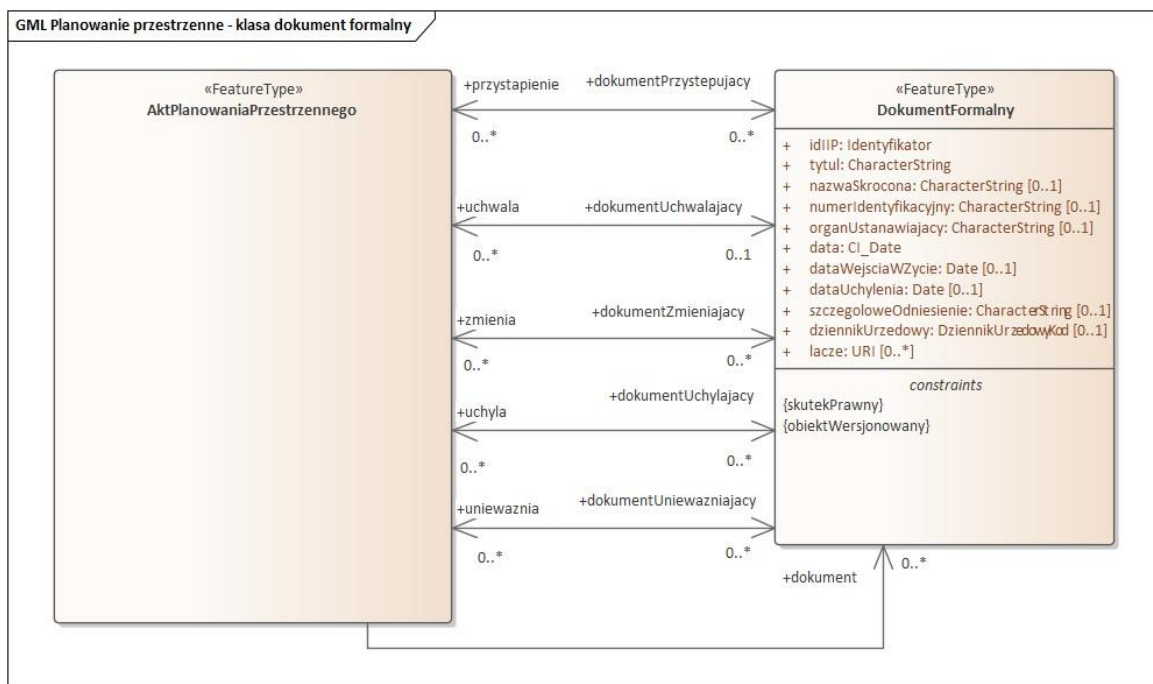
GML Planowanie przestrzenne - klasa dokument formalny

«FeatureType»
AktPlanowaniaPrzestrzennego

+przystapienie
0..*
+dokumentPrzystepujacy
0..*

+uchwala
0..*
+dokumentUchwalajacy
0..1

+zmienia
0..*
+dokumentZmieniajacy
0..*

+uchyla
0..*
+dokumentUchylajacy
0..*

+uniewaznia
0..*
+dokumentUniewazniajacy
0..*

+dokument
0..*

«FeatureType»
DokumentFormalny

+ idIIP: Identyfikator
+ tytul: CharacterString
+ nazwaSkrocona: CharacterString [0..1]
+ numerIdentyfikacyjny: CharacterString [0..1]
+ organUstanawiajacy: CharacterString [0..1]
+ data: CI_Date
+ dataWejsciaWZycie: Date [0..1]
+ dataUchylenia: Date [0..1]
+ szczegoloweOdniesienie: CharacterString [0..1]
+ dziennikUrzedowy: DziennikUrzedowyKod [0..1]
+ lacze: URI [0..*]

constraints
{skutekPrawny}
{obiektWersjonowany}